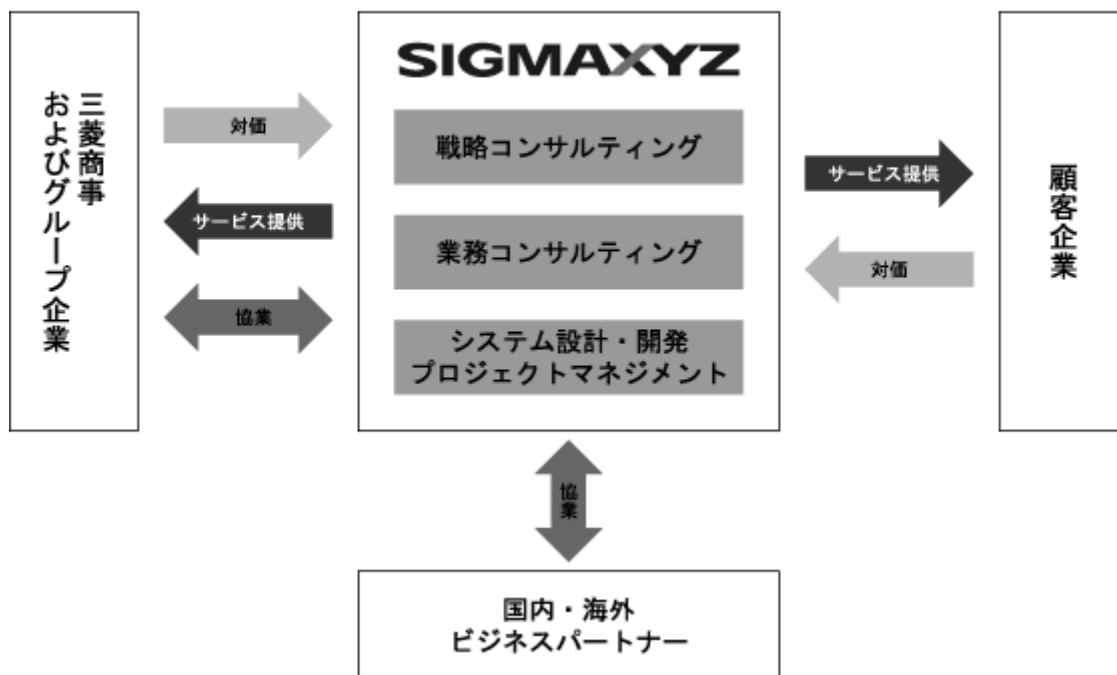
三菱商事
およびグループ企業

対価

サービス提供

協業

SIGMAXYZ

戦略コンサルティング

業務コンサルティング

システム設計・開発
プロジェクトマネジメント

サービス提供

対価

顧客企業

協業

国内・海外
ビジネスパートナー